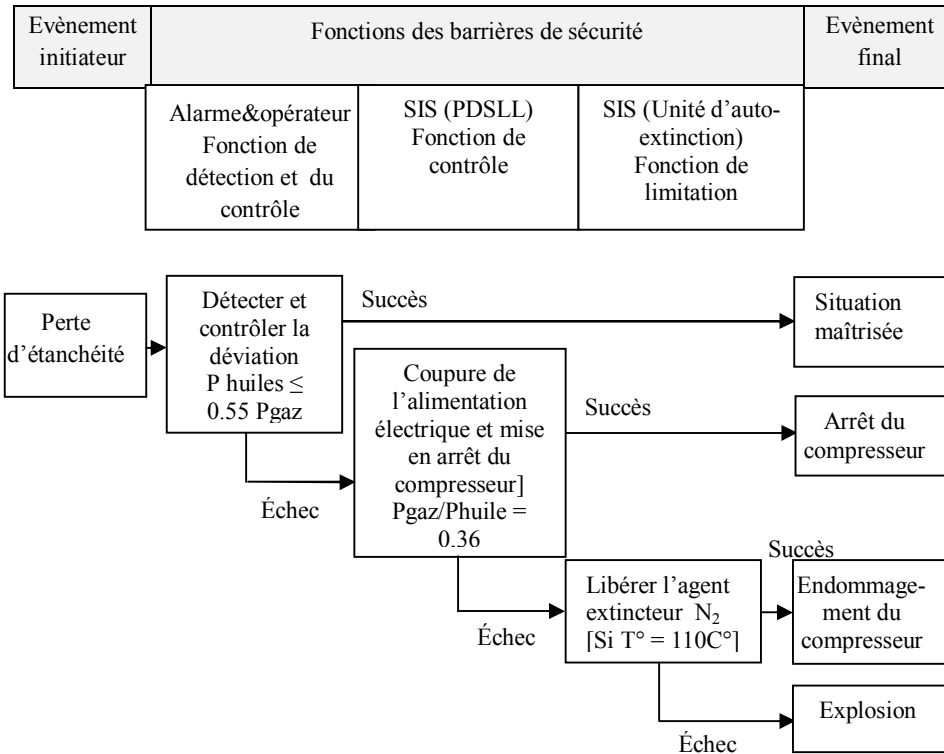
| Evènement initiateur | Fonctions des barrières de sécurité | | | Evènement final |
|---|---|---|---|---|
| | Alarme&opérateur Fonction de détection et du contrôle | SIS (PDSLL) Fonction de contrôle | SIS (Unité d'auto-extinction) Fonction de limitation | |

Perte d'étanchéité

Détecter et contrôler la déviation P huiles ≤ 0.55 Pgaz

Succès

Situation maîtrisée

Échec

Coupure de l'alimentation électrique et mise en arrêt du compresseur] Pgaz/Phuile = 0.36

Succès

Arrêt du compresseur

Échec

Libérer l'agent extincteur $N_2$ [Si T° = 110C°]

Succès

Endommagement du compresseur

Échec

Explosion